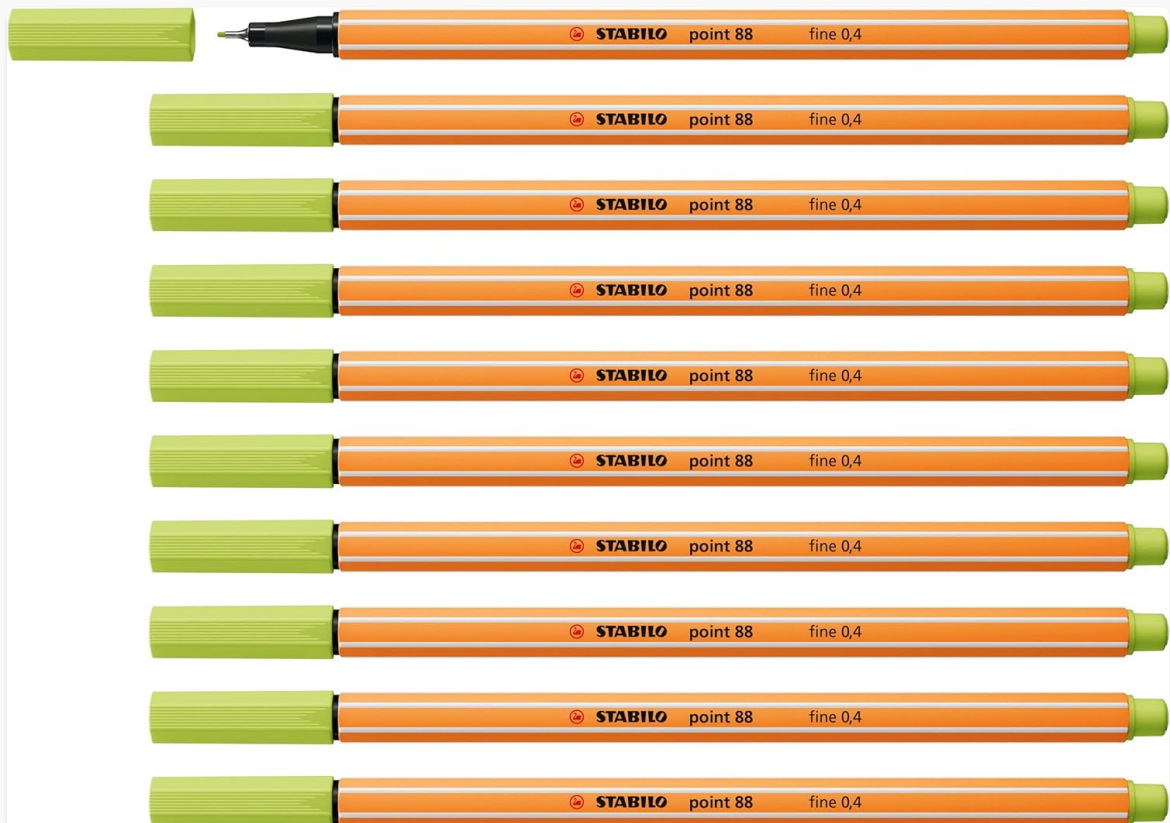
STABILO point 88 fine 0,4

STABILO point 88 fine 0,4

STABILO point 88 fine 0,4

STABILO point 88 fine 0,4

STABILO point 88 fine 0,4

STABILO point 88 fine 0,4

STABILO point 88 fine 0,4

STABILO point 88 fine 0,4

STABILO point 88 fine 0,4

STABILO point 88 fine 0,4